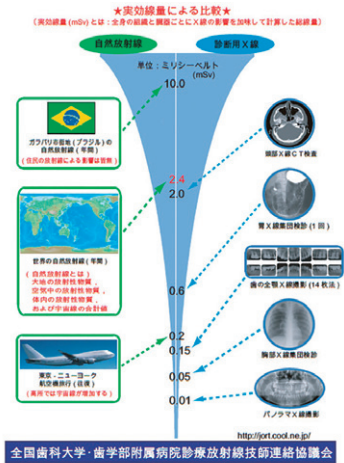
★実効線量による比較★

（実効線量（mSv）とは：全身の組織と臓器ごとにX線の影響を加味して計算した総線量）

自然放射線

診断用X線

単位：ミリシーベルト（mSv）

10.0

ガラパリ市街地（ブラジル）の自然放射線（年間）

（住民の放射線による影響は皆無）

頭部X線CT検査

2.4

2.0

胃X線集団検診（1回）

世界の自然放射線（年間）

（自然放射線とは　大地の放射性物質、空気中の放射性物質、体内の放射性物質、および宇宙線の合計線）

0.6

歯の全顎X線撮影（14枚法）

0.2

0.15

胸部X線集団検診

東京・ニューヨーク航空機旅行（往復）

（高所では宇宙線が増加する）

0.05

0.01

パノラマX線撮影

http://jort.cool.ne.jp/

全国歯科大学・歯学部附属病院診療放射線技師連絡協議会